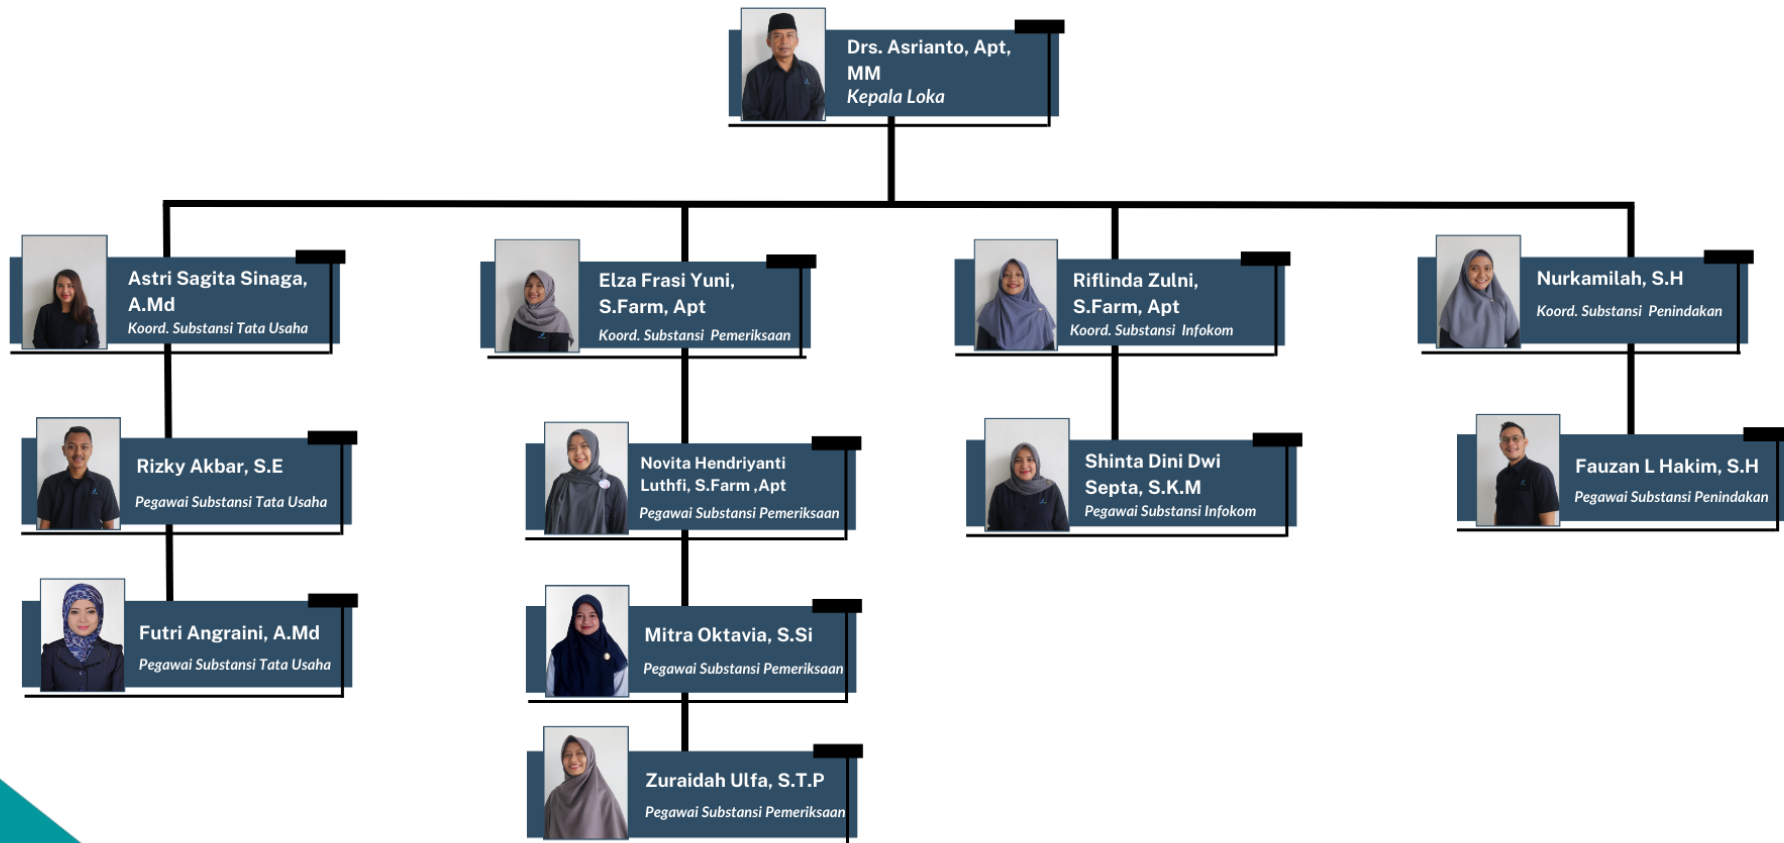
Drs. Asrianto, Apt, MM
Kepala Loka

Astri Sagita Sinaga, A.Md
Koord. Substansi Tata Usaha

Rizky Akbar, S.E
Pegawai Substansi Tata Usaha

Futri Angraini, A.Md
Pegawai Substansi Tata Usaha

Elza Frasi Yuni, S.Farm, Apt
Koord. Substansi Pemeriksaan

Novita Hendriyanti Luthfi, S.Farm ,Apt
Pegawai Substansi Pemeriksaan

Mitra Oktavia, S.Si
Pegawai Substansi Pemeriksaan

Zuraidah Ulfa, S.T.P
Pegawai Substansi Pemeriksaan

Riflinda Zulni, S.Farm, Apt
Koord. Substansi Infokom

Shinta Dini Dwi Septa, S.K.M
Pegawai Substansi Infokom

Nurkamilah, S.H
Koord. Substansi Penindakan

Fauzan L Hakim, S.H
Pegawai Substansi Penindakan